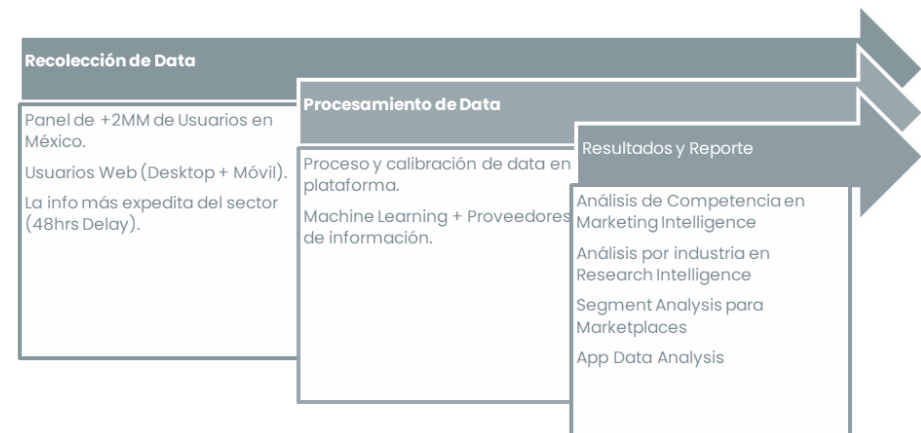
Recolección de Data

Panel de +2MM de Usuarios en México.

Usuarios Web (Desktop + Móvil).

La info más expedita del sector (48hrs Delay).

Procesamiento de Data

Proceso y calibración de data en plataforma.

Machine Learning + Proveedores de información.

Resultados y Reporte

Análisis de Competencia en Marketing Intelligence

Análisis por industria en Research Intelligence

Segment Analysis para Marketplaces

App Data Analysis